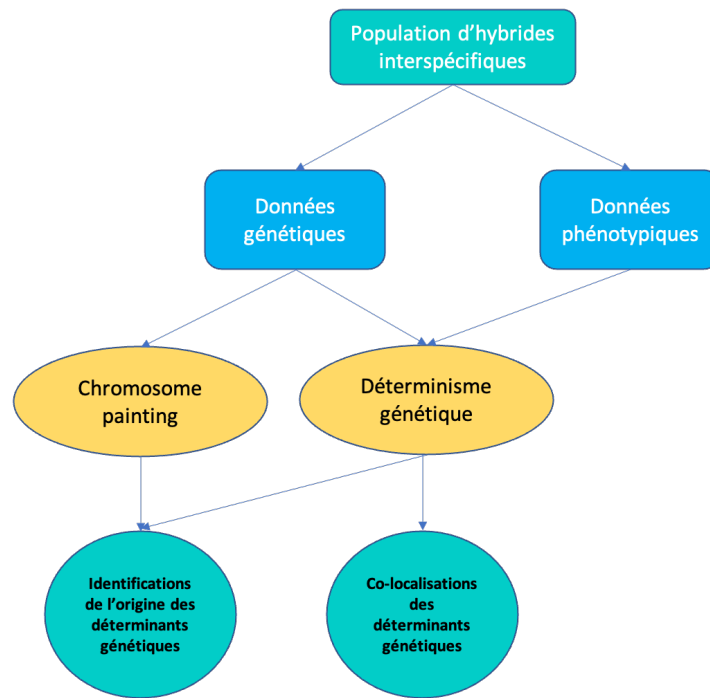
Population d’hybrides interspécifiques

Données génétiques

Données phénotypiques

Chromosome painting

Déterminisme génétique

Identifications de l’origine des déterminants génétiques

Co-localisations des déterminants génétiques